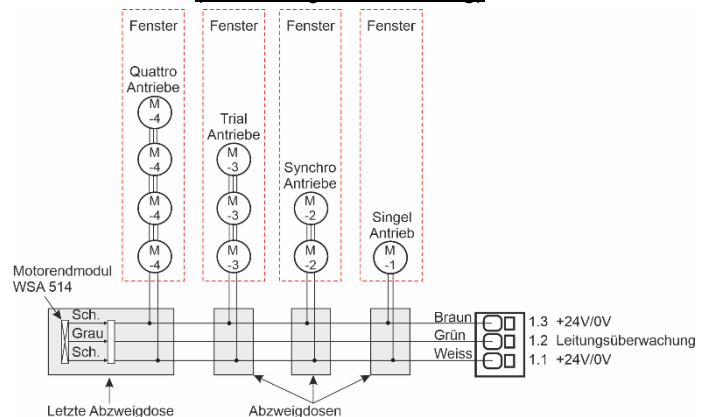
Fenster

Fenster

Fenster

Fenster

Quattro Antriebe

M -4

M -4

M -4

M -4

Trial Antriebe

M -3

M -3

M -3

Synchro Antriebe

M -2

M -2

Singel Antrieb

M -1

Motorendmodul WSA 514

Sch.

Grau

Sch.

Braun

Grün

Weiss

1.3 +24V/0V

1.2 Leitungsüberwachung

1.1 +24V/0V

Letzte Abzweigdose

Abzweigdosen